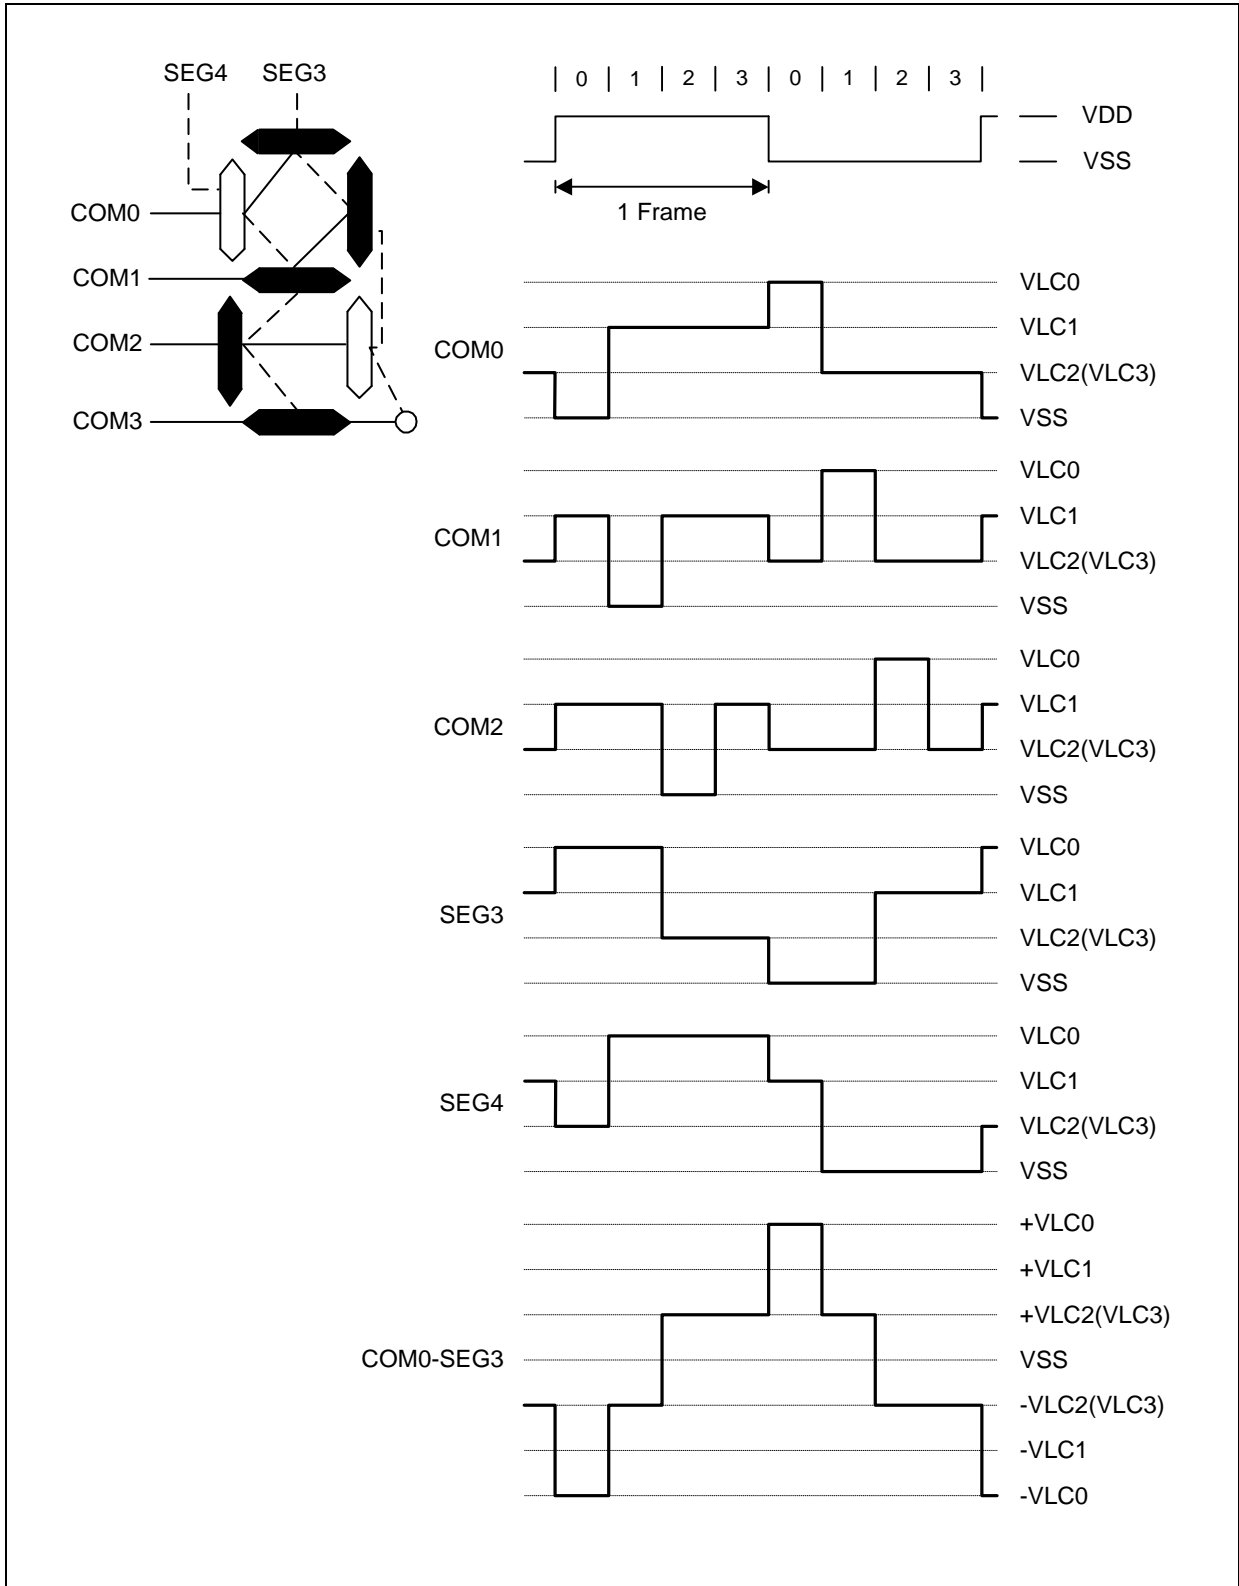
SEG4 SEG3

COM0
COM1
COM2
COM3

| 0 | 1 | 2 | 3 | 0 | 1 | 2 | 3 |

VDD
VSS

1 Frame

COM0
VLC0
VLC1
VLC2(VLC3)
VSS

COM1
VLC0
VLC1
VLC2(VLC3)
VSS

COM2
VLC0
VLC1
VLC2(VLC3)
VSS

SEG3
VLC0
VLC1
VLC2(VLC3)
VSS

SEG4
VLC0
VLC1
VLC2(VLC3)
VSS

COM0-SEG3
+VLC0
+VLC1
+VLC2(VLC3)
VSS
-VLC2(VLC3)
-VLC1
-VLC0